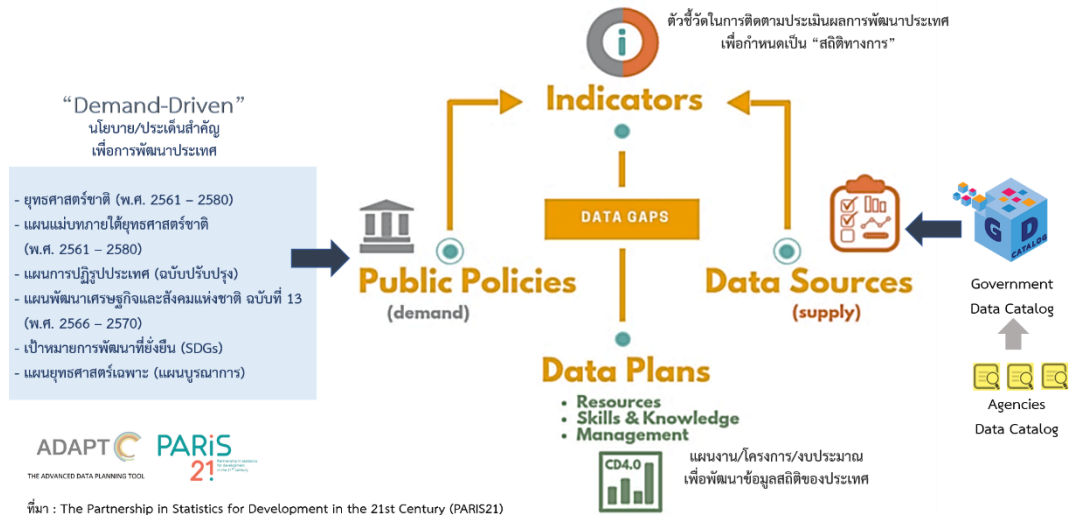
ตัวชี้วัดในการติดตามประเมินผลการพัฒนาประเทศ
เพื่อกำหนดเป็น "สถิติทางการ"

i

Indicators

"Demand-Driven"
นโยบาย/ประเด็นสำคัญ
เพื่อการพัฒนาประเทศ

- ยุทธศาสตร์ชาติ (พ.ศ. 2561 – 2580)
- แผนแม่บทภายใต้ยุทธศาสตร์ชาติ (พ.ศ. 2561 – 2580)
- แผนการปฏิรูปประเทศ (ฉบับปรับปรุง)
- แผนพัฒนาเศรษฐกิจและสังคมแห่งชาติ ฉบับที่ 13 (พ.ศ. 2566 – 2570)
- เป้าหมายการพัฒนาที่ยั่งยืน (SDGs)
- แผนยุทธศาสตร์เฉพาะ (แผนบูรณาการ)

DATA GAPS

Public Policies
(demand)

Data Sources
(supply)

G D
CATALOG

Government
Data Catalog

Agencies
Data Catalog

Data Plans
• Resources
• Skills & Knowledge
• Management

CD4.0

แผนงาน/โครงการ/งบประมาณ
เพื่อพัฒนาข้อมูลสถิติของประเทศ

ADAPT
THE ADVANCED DATA PLANNING TOOL

PARiS 21
Partnership in Statistics for Development in the 21st Century

ที่มา : The Partnership in Statistics for Development in the 21st Century (PARIS21)